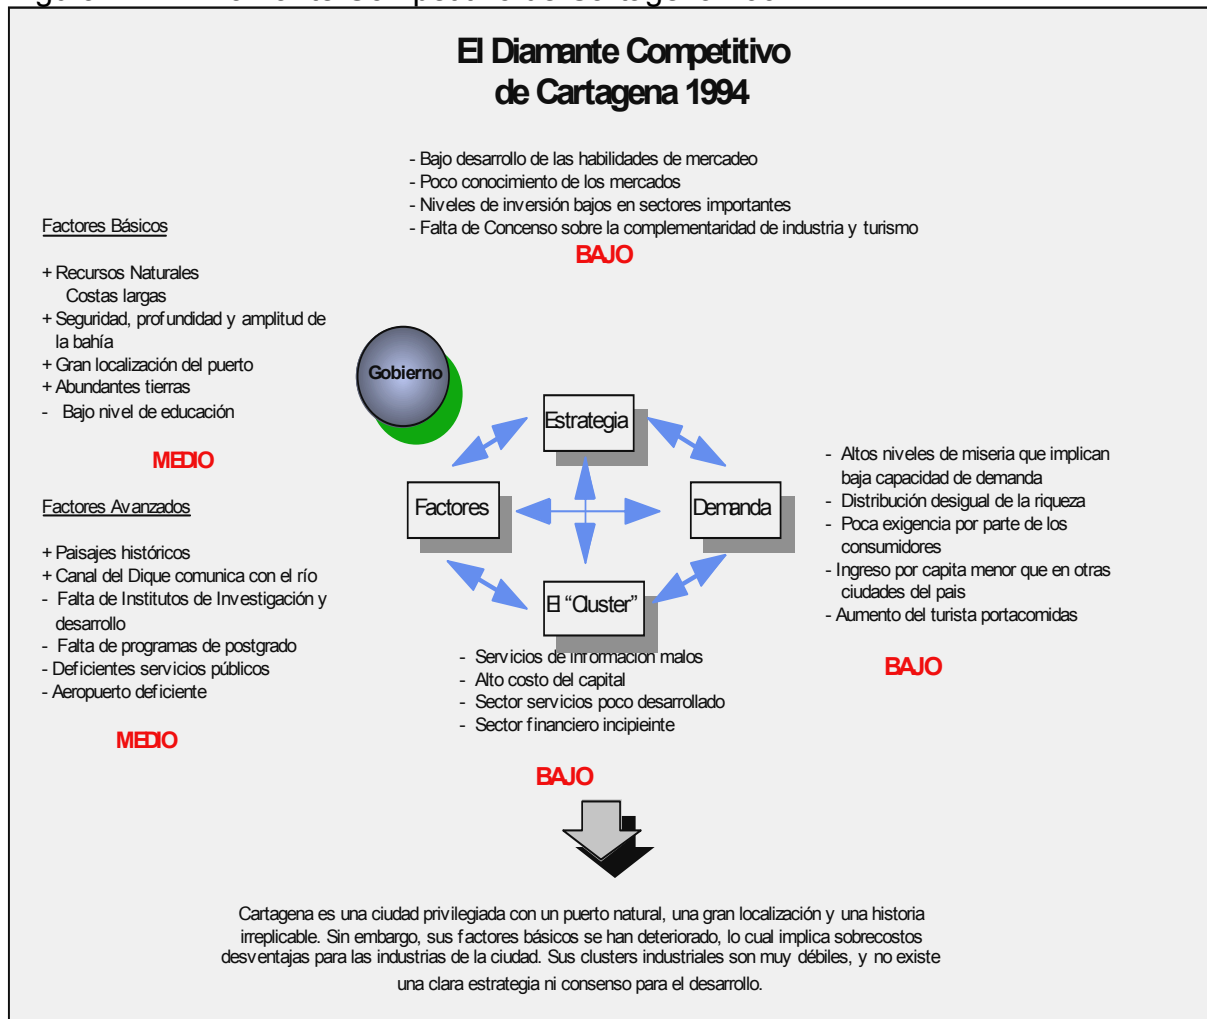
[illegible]

El Diamante Competitivo de Cartagena 1994

- Bajo desarrollo de las habilidades de mercadeo
- Poco conocimiento de los mercados
- Niveles de inversión bajos en sectores importantes
- Falta de Concenso sobre la complementaridad de industria y turismo

BAJO

Factores Básicos

+ Recursos Naturales
Costas largas
+ Seguridad, profundidad y amplitud de la bahía
+ Gran localización del puerto
+ Abundantes tierras
- Bajo nivel de educación

MEDIO

Factores Avanzados

+ Paisajes históricos
+ Canal del Dique comunica con el río
- Falta de Institutos de Investigación y desarrollo
- Falta de programas de postgrado
- Deficientes servicios públicos
- Aeropuerto deficiente

MEDIO

Gobierno

Estrategia

Factores

Demanda

El "Cluster"

- Altos niveles de miseria que implican baja capacidad de demanda
- Distribución desigual de la riqueza
- Poca exigencia por parte de los consumidores
- Ingreso por capita menor que en otras ciudades del pais
- Aumento del turista portacomidas

BAJO

- Servicios de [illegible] malos
- Alto costo del capital
- Sector servicios poco desarrollado
- Sector financiero incipieinte

BAJO

Cartagena es una ciudad privilegiada con un puerto natural, una gran localización y una historia irreplicable. Sin embargo, sus factores básicos se han deteriorado, lo cual implica sobrecostos desventajas para las industrias de la ciudad. Sus clusters industriales son muy débiles, y no existe una clara estrategia ni consenso para el desarrollo.